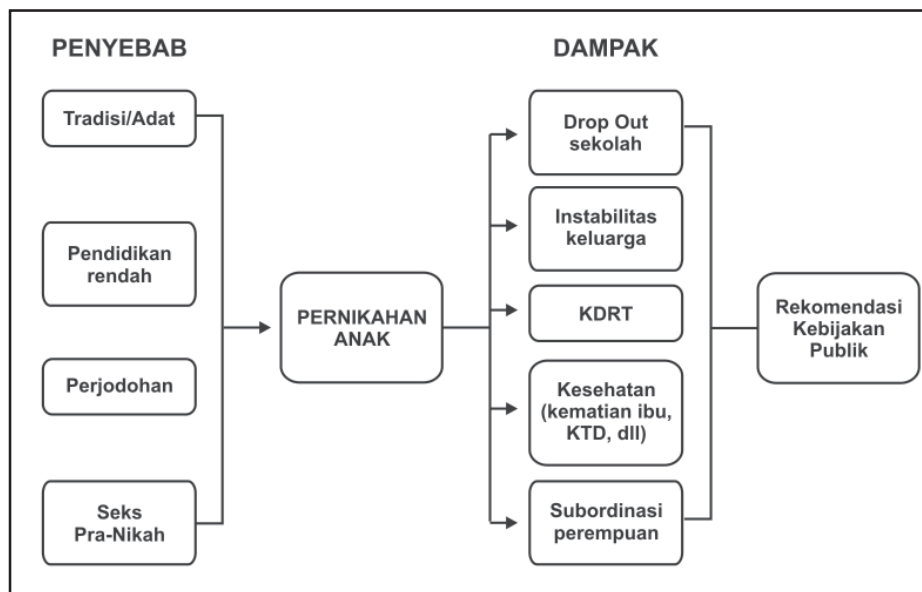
PENYEBAB

DAMPAK

Tradisi/Adat

Pendidikan rendah

Perjodohan

Seks Pra-Nikah

PERNIKAHAN ANAK

Drop Out sekolah

Instabilitas keluarga

KDRT

Kesehatan (kematian ibu, KTD, dll)

Subordinasi perempuan

Rekomendasi Kebijakan Publik